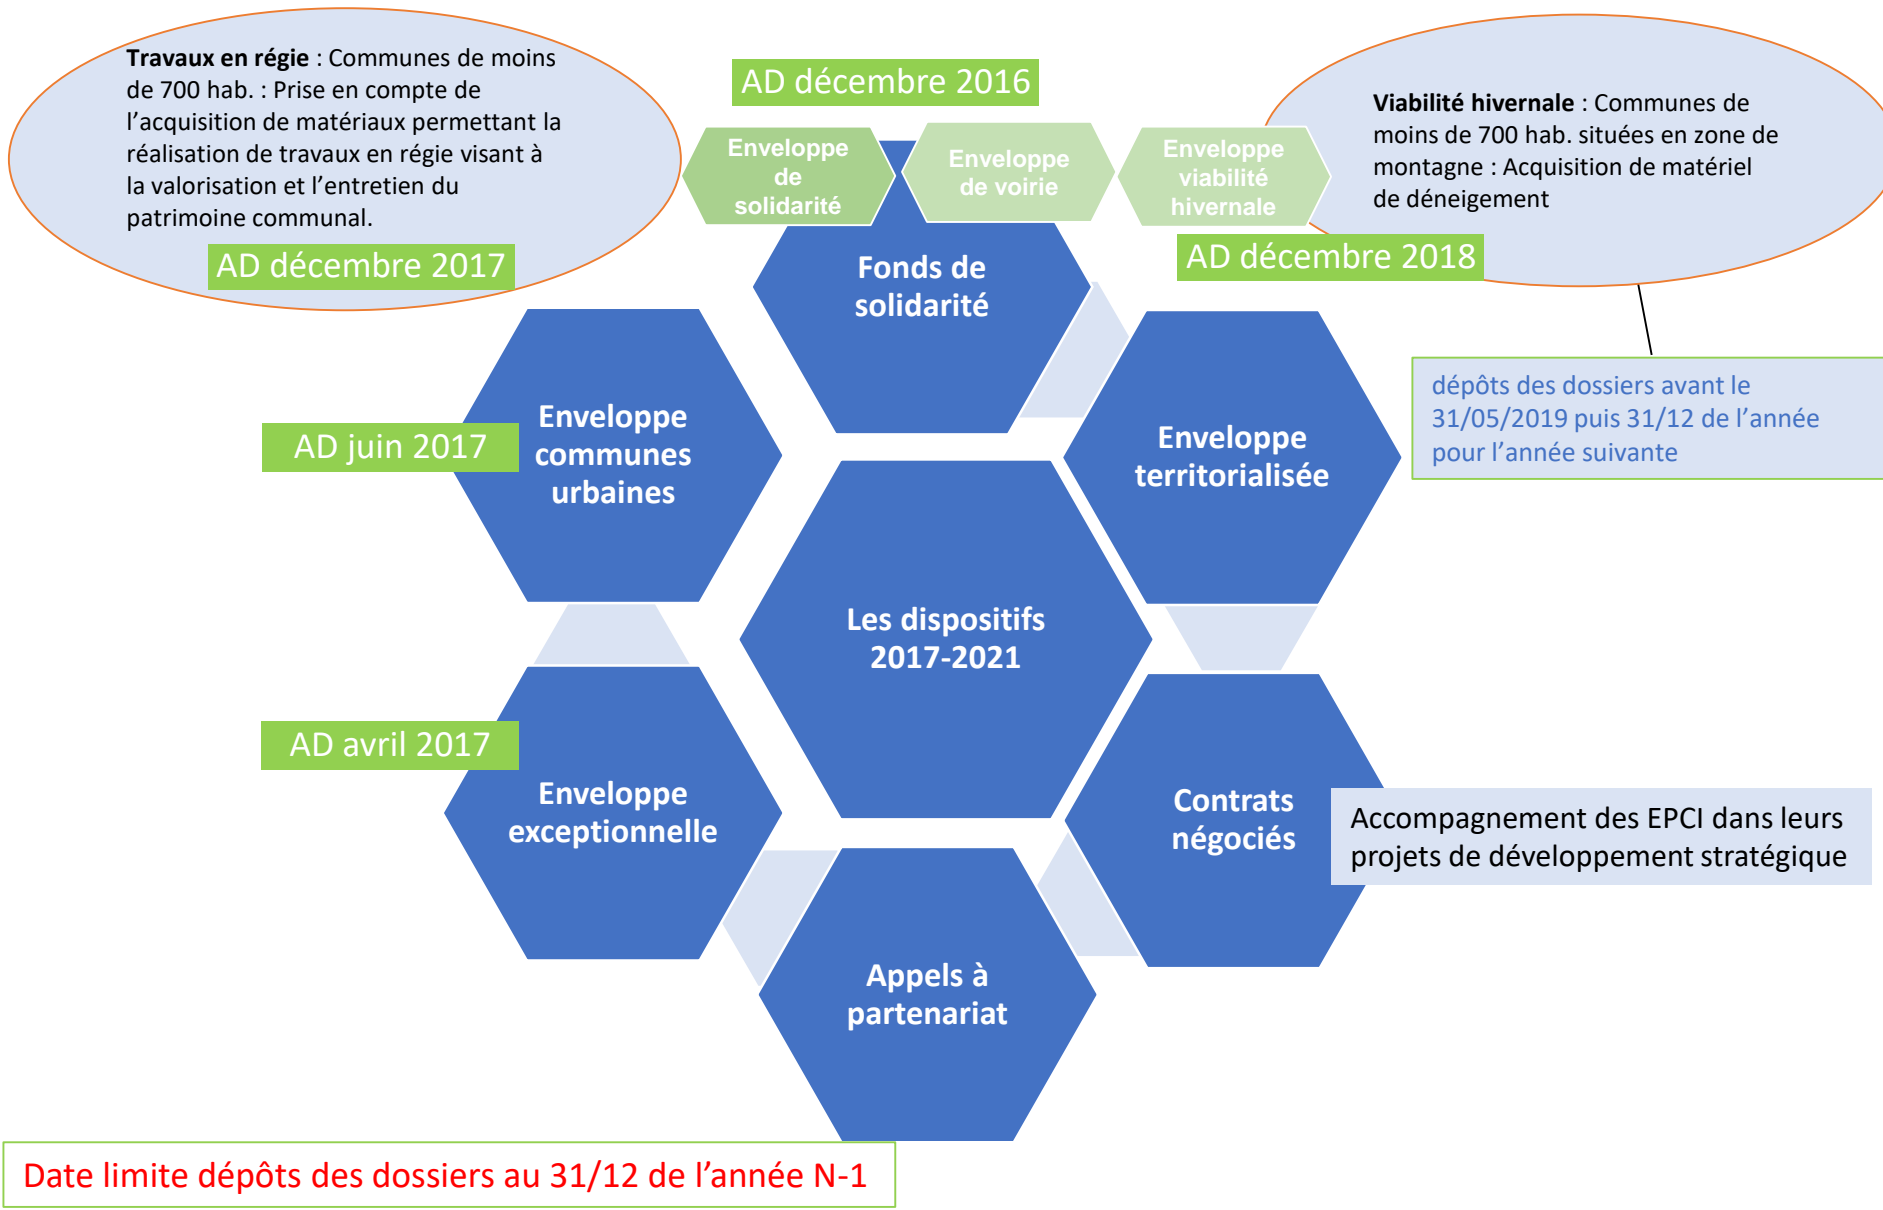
**Travaux en régie** : Communes de moins de 700 hab. : Prise en compte de l'acquisition de matériaux permettant la réalisation de travaux en régie visant à la valorisation et l'entretien du patrimoine communal.

AD décembre 2017

AD décembre 2016

Enveloppe de solidarité

Enveloppe de voirie

Enveloppe viabilité hivernale

**Viabilité hivernale** : Communes de moins de 700 hab. situées en zone de montagne : Acquisition de matériel de déneigement

AD décembre 2018

Fonds de solidarité

dépôts des dossiers avant le 31/05/2019 puis 31/12 de l'année pour l'année suivante

AD juin 2017

Enveloppe communes urbaines

Enveloppe territorialisée

Les dispositifs 2017-2021

AD avril 2017

Enveloppe exceptionnelle

Contrats négociés

Accompagnement des EPCI dans leurs projets de développement stratégique

Appels à partenariat

Date limite dépôts des dossiers au 31/12 de l'année N-1